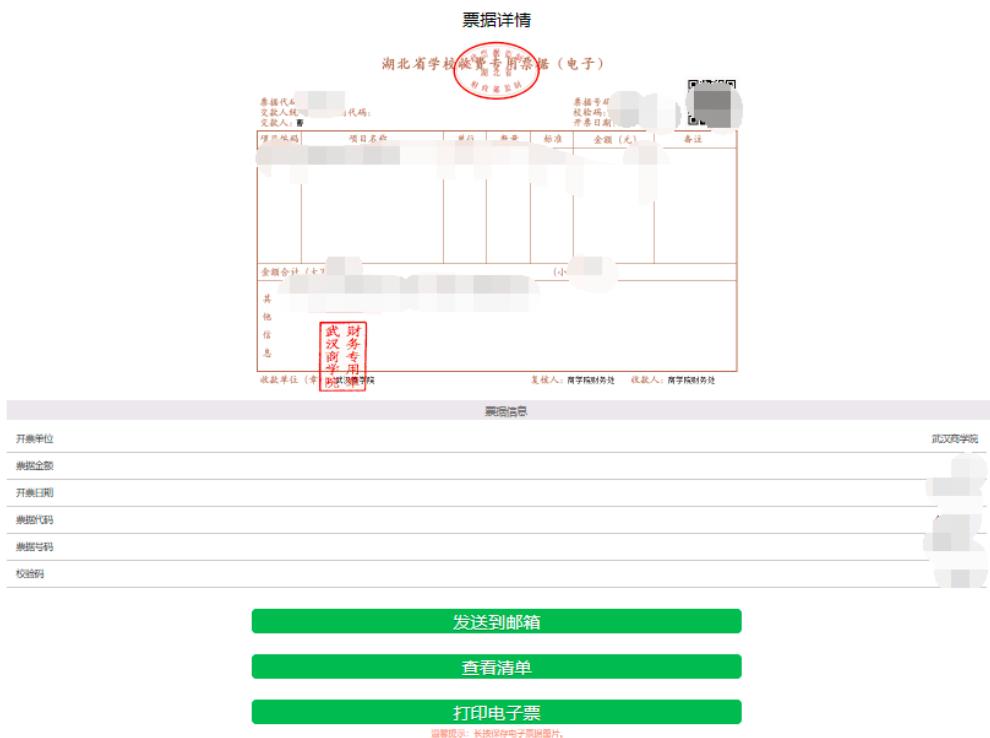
票据详情

湖北省学校收费专用票据（电子）

票据代码：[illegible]
交款人统一社会信用代码：
交款人：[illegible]

票据号码：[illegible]
校验码：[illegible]
开票日期：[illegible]

| 项目编码 | 项目名称 | 单位 | 数量 | 标准 | 金额（元） | 备注 |
|---|---|---|---|---|---|---|
| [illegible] | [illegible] | | | | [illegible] | |

金额合计（大写）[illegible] （小写）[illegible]

其他信息 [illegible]

武汉商学院 财务专用

收款单位（章）：武汉商学院 复核人：商学院财务处 收款人：商学院财务处

票据信息

| 开票单位 | 武汉商学院 |
|---|---|
| 票据金额 | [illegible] |
| 开票日期 | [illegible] |
| 票据代码 | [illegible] |
| 票据号码 | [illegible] |
| 校验码 | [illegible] |

发送到邮箱

查看清单

打印电子票

温馨提示：长按保存电子票据图片。